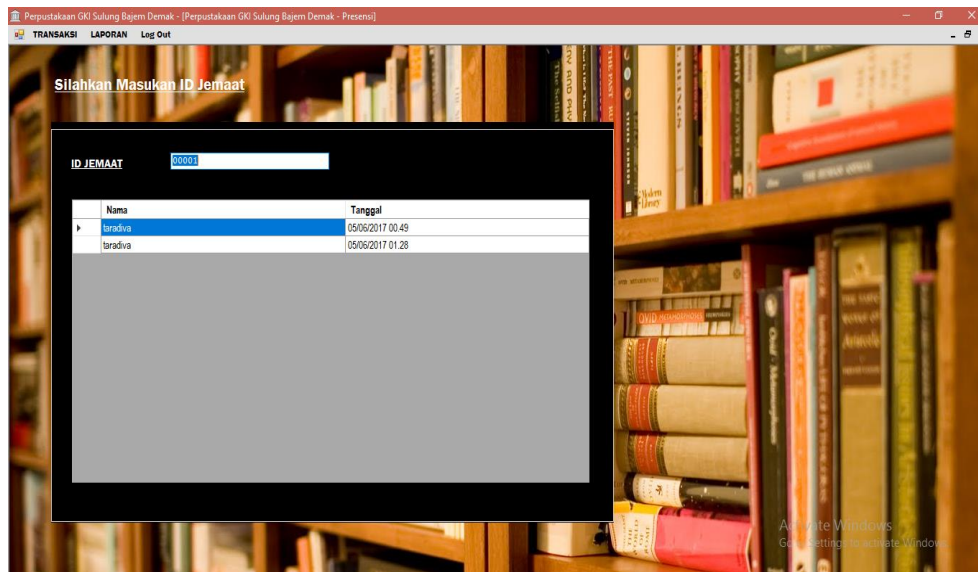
Perpustakaan GKI Sulung Bajem Demak - [Perpustakaan GKI Sulung Bajem Demak - Presensi]

TRANSAKSI LAPORAN Log Out

Silahkan Masukan ID Jemaat

ID JEMAAT 00001

| | Nama | Tanggal |
|---|---|---|
| ▸ | taradiva | 05/06/2017 00.49 |
| | taradiva | 05/06/2017 01.28 |

Activate Windows
Go to Settings to activate Windows.